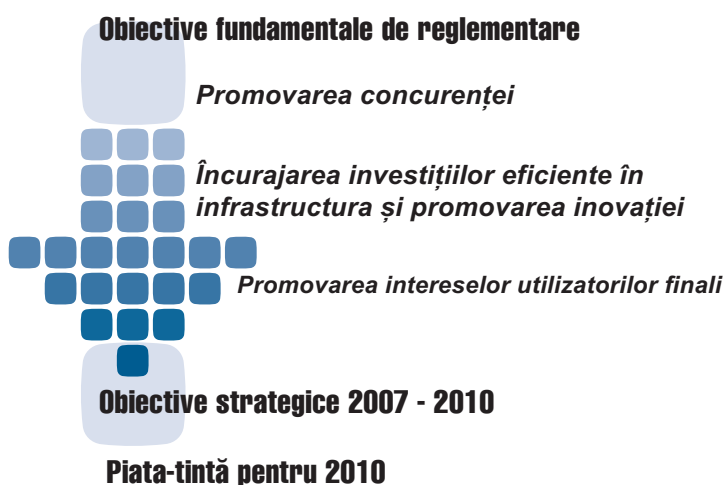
Obiective fundamentale de reglementare

Promovarea concurenței

Încurajarea investițiilor eficiente în infrastructura și promovarea inovației

Promovarea intereselor utilizatorilor finali

Obiective strategice 2007 - 2010

Piata-tintă pentru 2010